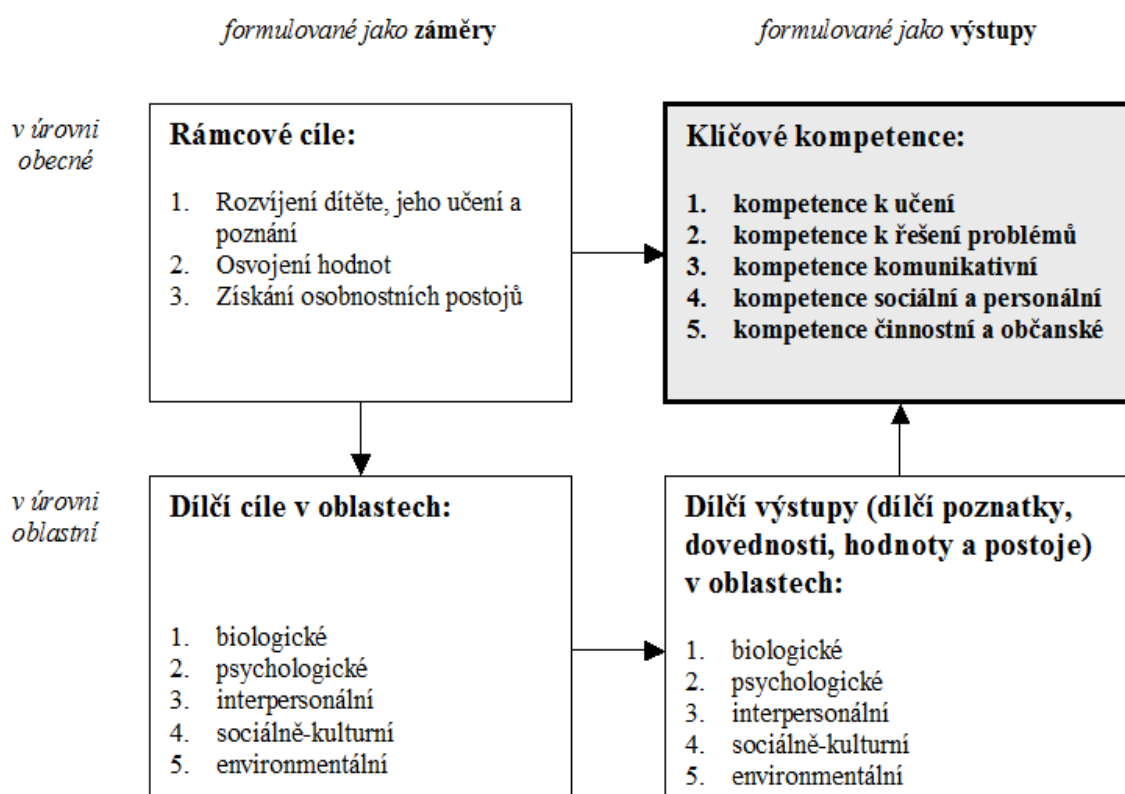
*formulované jako* **záměry**

*formulované jako* **výstupy**

*v úrovni obecné*

**Rámcové cíle:**

1. Rozvíjení dítěte, jeho učení a poznání
2. Osvojení hodnot
3. Získání osobnostních postojů

**Klíčové kompetence:**

1. **kompetence k učení**
2. **kompetence k řešení problémů**
3. **kompetence komunikativní**
4. **kompetence sociální a personální**
5. **kompetence činnostní a občanské**

*v úrovni oblastní*

**Dílčí cíle v oblastech:**

1. biologické
2. psychologické
3. interpersonální
4. sociálně-kulturní
5. environmentální

**Dílčí výstupy (dílčí poznatky, dovednosti, hodnoty a postoje) v oblastech:**

1. biologické
2. psychologické
3. interpersonální
4. sociálně-kulturní
5. environmentální